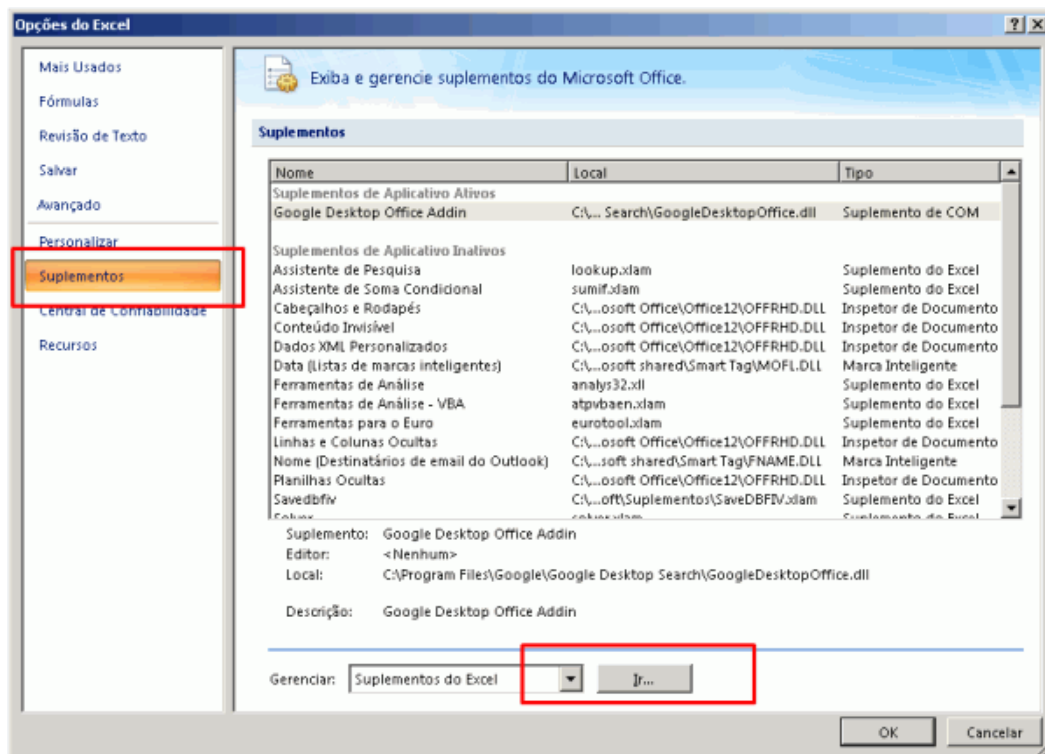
Opções do Excel

?  X

Mais Usados
Fórmulas
Revisão de Texto
Salvar
Avançado
Personalizar
Suplementos
Central de Confiabilidade
Recursos

Exiba e gerencie suplementos do Microsoft Office.

Suplementos

| Nome | Local | Tipo |
|---|---|---|
| Suplementos de Aplicativo Ativos | | |
| Google Desktop Office Addin | C:\... Search\GoogleDesktopOffice.dll | Suplemento de COM |
| Suplementos de Aplicativo Inativos | | |
| Assistente de Pesquisa | lookup.xlam | Suplemento do Excel |
| Assistente de Soma Condicional | sumif.xlam | Suplemento do Excel |
| Cabeçalhos e Rodapés | C:\...osoft Office\Office12\OFFRHD.DLL | Inspetor de Documento |
| Conteúdo Invisível | C:\...osoft Office\Office12\OFFRHD.DLL | Inspetor de Documento |
| Dados XML Personalizados | C:\...osoft Office\Office12\OFFRHD.DLL | Inspetor de Documento |
| Data (Listas de marcas inteligentes) | C:\...osoft shared\Smart Tag\MOFL.DLL | Marca Inteligente |
| Ferramentas de Análise | analys32.xll | Suplemento do Excel |
| Ferramentas de Análise - VBA | atpvbaen.xlam | Suplemento do Excel |
| Ferramentas para o Euro | eurotool.xlam | Suplemento do Excel |
| Linhas e Colunas Ocultas | C:\...osoft Office\Office12\OFFRHD.DLL | Inspetor de Documento |
| Nome (Destinatários de email do Outlook) | C:\...soft shared\Smart Tag\FNAME.DLL | Marca Inteligente |
| Planilhas Ocultas | C:\...osoft Office\Office12\OFFRHD.DLL | Inspetor de Documento |
| Savedbfiv | C:\...oft\Suplementos\SaveDBFIV.xlam | Suplemento do Excel |
| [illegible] | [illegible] | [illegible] |

Suplemento: Google Desktop Office Addin
Editor: <Nenhum>
Local: C:\Program Files\Google\Google Desktop Search\GoogleDesktopOffice.dll

Descrição: Google Desktop Office Addin

Gerenciar: Suplementos do Excel    Ir...

OK    Cancelar